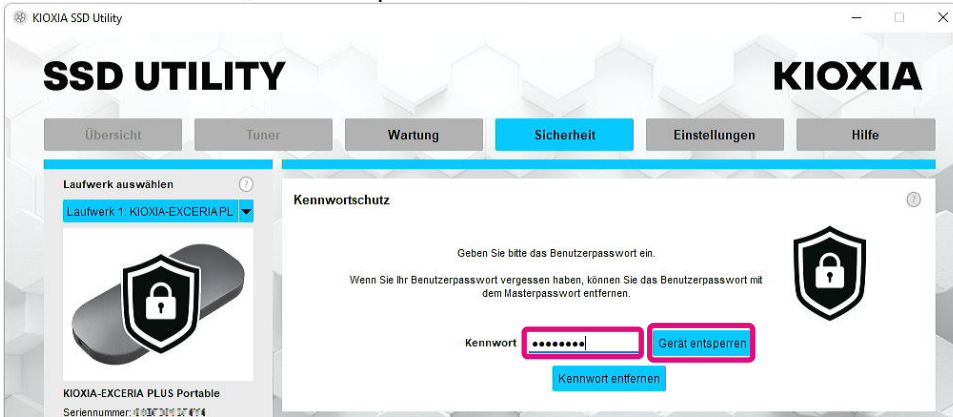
KIOXIA SSD Utility

SSD UTILITY

KIOXIA

Übersicht
Tuner
Wartung
Sicherheit
Einstellungen
Hilfe

Laufwerk auswählen

Laufwerk 1: KIOXIA-EXCERIA PL

Kennwortschutz

Geben Sie bitte das Benutzerpasswort ein.

Wenn Sie Ihr Benutzerpasswort vergessen haben, können Sie das Benutzerpasswort mit dem Masterpasswort entfernen.

Kennwort ••••••••

Gerät entsperren

Kennwort entfernen

KIOXIA-EXCERIA PLUS Portable

Seriennummer: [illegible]